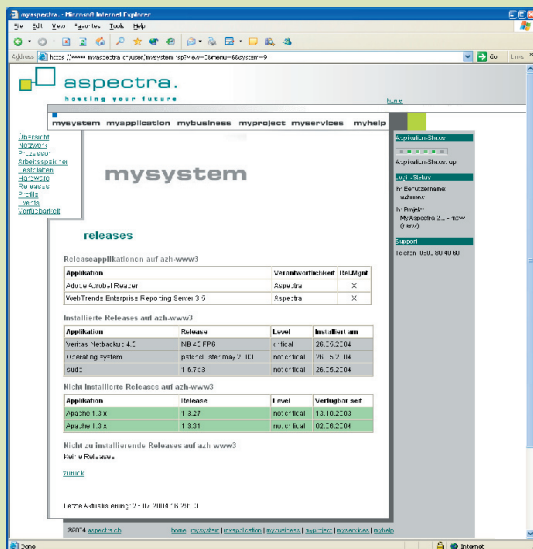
myaspectra - Microsoft Internet Explorer

File Edit View Favorites Tools Help

Address https://www.myaspectra.ch/system/release.asp?Menu=2&menu=6&system=9 Go Links

aspectra.
hosting your future

home

mysystem myapplication mybusiness myproject myservices myhelp

Übersicht
Netzwerk
Prozessor
Arbeitsspeicher
Festplatten
Hardware
Releases
Profile
Events
Konfiguration

mysystem

releases

Releaseapplikationen auf azh-www3

| Applikation | Verantwortlichkeit | RelMgmt |
|---|---|---|
| Adobe Acrobat Reader | Aspectra | X |
| WebTrends Enterprise Reporting Server 3.5 | Aspectra | X |

Installierte Releases auf azh-www3

| Applikation | Release | Level | Installiert am |
|---|---|---|---|
| Veritas Netbackup 4.5 | NB 45 FP6 | critical | 26.05.2004 |
| Operating System | patchcluster may 2 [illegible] | not critical | 26.05.2004 |
| sudo | 1.6.7p5 | critical | 26.05.2004 |

Nicht installierte Releases auf azh-www3

| Applikation | Release | Level | Verfügbar seit |
|---|---|---|---|
| Apache 1.3.x | 1.3.27 | not critical | 13.10.2003 |
| Apache 1.3.x | 1.3.31 | not critical | 02.06.2004 |

Nicht zu installierende Releases auf azh-www3
Keine Releases

zurück

Letzte Aktualisierung: 21.07.2004 16:29:10

©2004 aspectra.ch home mysystem myapplication mybusiness myproject myservices myhelp

Aspectra-Shop
Aspectra-Shop.ch

Login-Status
Ihr Benutzername: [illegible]
Ihr Projekt: MyAspectra 2... - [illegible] (new)

Support
Telefon: 0800 40 40 50

Done Internet